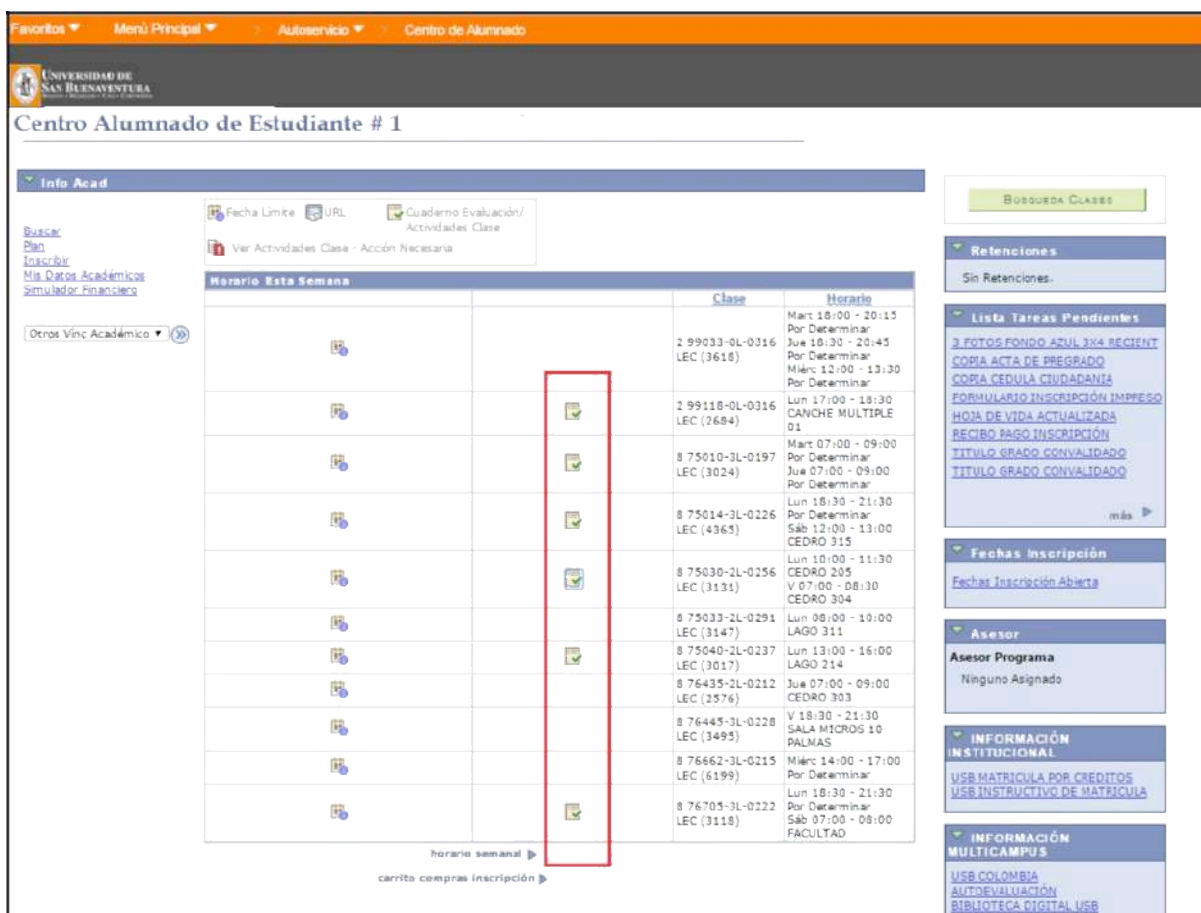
Favoritos ▼ Menú Principal ▼ > Autoservicio ▼ > Centro de Alumnado

UNIVERSIDAD DE SAN BUENAVENTURA

Centro Alumnado de Estudiante # 1

Info Acad

Buscar
Plan
Inscribir
Mis Datos Académicos
Simulador Financiero

Otros Vínc Académico ▼

Fecha Límite URL Cuaderno Evaluación/ Actividades Clase
Ver Actividades Clase - Acción Necesaria

Horario Esta Semana

| | | Clase | Horario |
|---|---|---|---|
| | | 2 99033-0L-0316 LEC (3618) | Mart 18:00 - 20:15 Por Determinar Jue 18:30 - 20:45 Por Determinar Miérc 12:00 - 13:30 Por Determinar |
| | | 2 99118-0L-0316 LEC (2684) | Lun 17:00 - 18:30 CANCHE MULTIPLE 01 |
| | | 8 75010-3L-0197 LEC (3024) | Mart 07:00 - 09:00 Por Determinar Jue 07:00 - 09:00 Por Determinar |
| | | 8 75014-3L-0226 LEC (4365) | Lun 18:30 - 21:30 Por Determinar Sáb 12:00 - 13:00 CEDRO 315 |
| | | 8 75030-2L-0256 LEC (3131) | Lun 10:00 - 11:30 CEDRO 205 V 07:00 - 08:30 CEDRO 304 |
| | | 8 75033-2L-0291 LEC (3147) | Lun 08:00 - 10:00 LAGO 311 |
| | | 8 75040-2L-0237 LEC (3017) | Lun 13:00 - 16:00 LAGO 214 |
| | | 8 76435-2L-0212 LEC (2576) | Jue 07:00 - 09:00 CEDRO 303 |
| | | 8 76445-3L-0228 LEC (3495) | V 18:30 - 21:30 SALA MICROS 10 PALMAS |
| | | 8 76662-3L-0215 LEC (6199) | Miérc 14:00 - 17:00 Por Determinar |
| | | 8 76705-3L-0222 LEC (3118) | Lun 18:30 - 21:30 Por Determinar Sáb 07:00 - 08:00 FACULTAD |

horario semanal
carrito compras inscripción

BÚSQUEDA CLASES

Retenciones
Sin Retenciones.

Lista Tareas Pendientes
3 FOTOS FONDO AZUL 3X4 RECIENT
COPIA ACTA DE PREGRADO
COPIA CEDULA CIUDADANIA
FORMULARIO INSCRIPCIÓN IMPRESO
HOJA DE VIDA ACTUALIZADA
RECIBO PAGO INSCRIPCIÓN
TITULO GRADO CONVALIDADO
TITULO GRADO CONVALIDADO
más

Fechas Inscripción
Fechas Inscripción Abierta

Asesor
Asesor Programa
Ninguno Asignado

INFORMACIÓN INSTITUCIONAL
USB MATRICULA POR CREDITOS
USB INSTRUCTIVO DE MATRICULA

INFORMACIÓN MULTICAMPUS
USB COLOMBIA
AUTOEVALUACIÓN
BIBLIOTECA DIGITAL USB